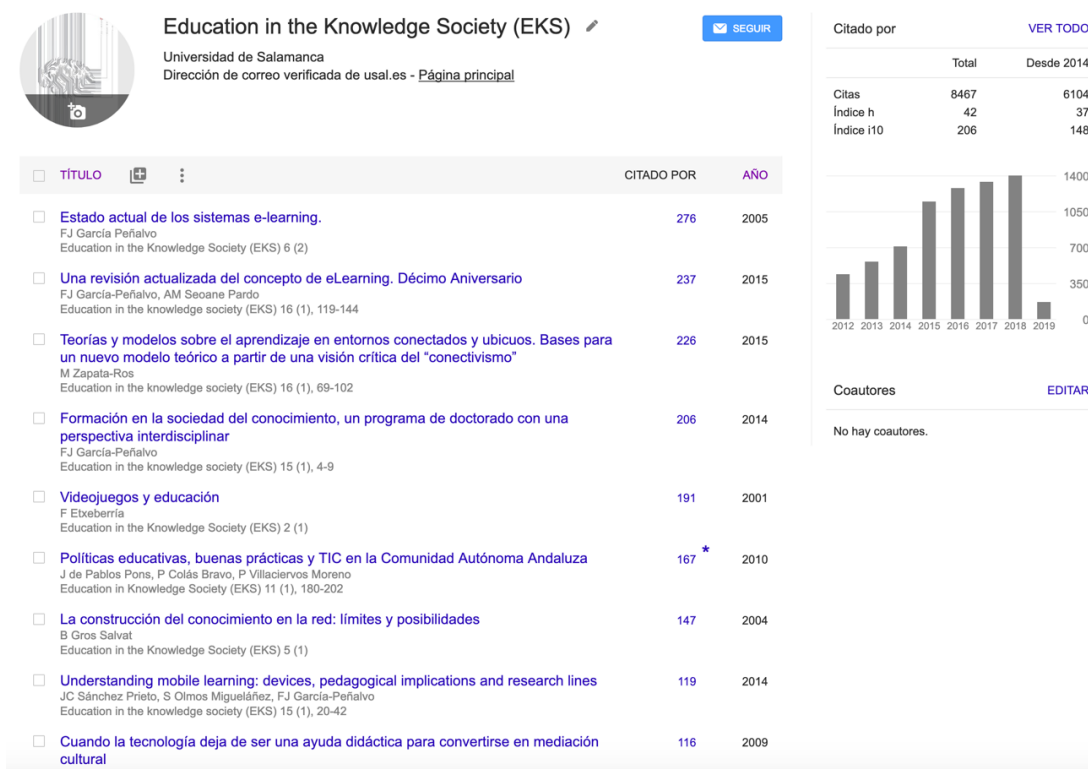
Education in the Knowledge Society (EKS)

SEGUIR

Universidad de Salamanca
Dirección de correo verificada de usal.es - Página principal

| | TÍTULO | CITADO POR | AÑO |
|---|---|---|---|
| | Estado actual de los sistemas e-learning. FJ García Peñalvo Education in the Knowledge Society (EKS) 6 (2) | 276 | 2005 |
| | Una revisión actualizada del concepto de eLearning. Décimo Aniversario FJ García-Peñalvo, AM Seoane Pardo Education in the knowledge society (EKS) 16 (1), 119-144 | 237 | 2015 |
| | Teorías y modelos sobre el aprendizaje en entornos conectados y ubicuos. Bases para un nuevo modelo teórico a partir de una visión crítica del “conectivismo” M Zapata-Ros Education in the knowledge society (EKS) 16 (1), 69-102 | 226 | 2015 |
| | Formación en la sociedad del conocimiento, un programa de doctorado con una perspectiva interdisciplinar FJ García-Peñalvo Education in the knowledge society (EKS) 15 (1), 4-9 | 206 | 2014 |
| | Videojuegos y educación F Etxeberría Education in the Knowledge Society (EKS) 2 (1) | 191 | 2001 |
| | Políticas educativas, buenas prácticas y TIC en la Comunidad Autónoma Andaluza J de Pablos Pons, P Colás Bravo, P Villaciervos Moreno Education in Knowledge Society (EKS) 11 (1), 180-202 | 167 * | 2010 |
| | La construcción del conocimiento en la red: límites y posibilidades B Gros Salvat Education in the Knowledge Society (EKS) 5 (1) | 147 | 2004 |
| | Understanding mobile learning: devices, pedagogical implications and research lines JC Sánchez Prieto, S Olmos Migueláñez, FJ García-Peñalvo Education in the knowledge society (EKS) 15 (1), 20-42 | 119 | 2014 |
| | Cuando la tecnología deja de ser una ayuda didáctica para convertirse en mediación cultural | 116 | 2009 |

Citado por VER TODO

| | Total | Desde 2014 |
|---|---|---|
| Citas | 8467 | 6104 |
| Índice h | 42 | 37 |
| Índice i10 | 206 | 148 |

1400
1050
700
350
0
2012 2013 2014 2015 2016 2017 2018 2019

Coautores EDITAR

No hay coautores.